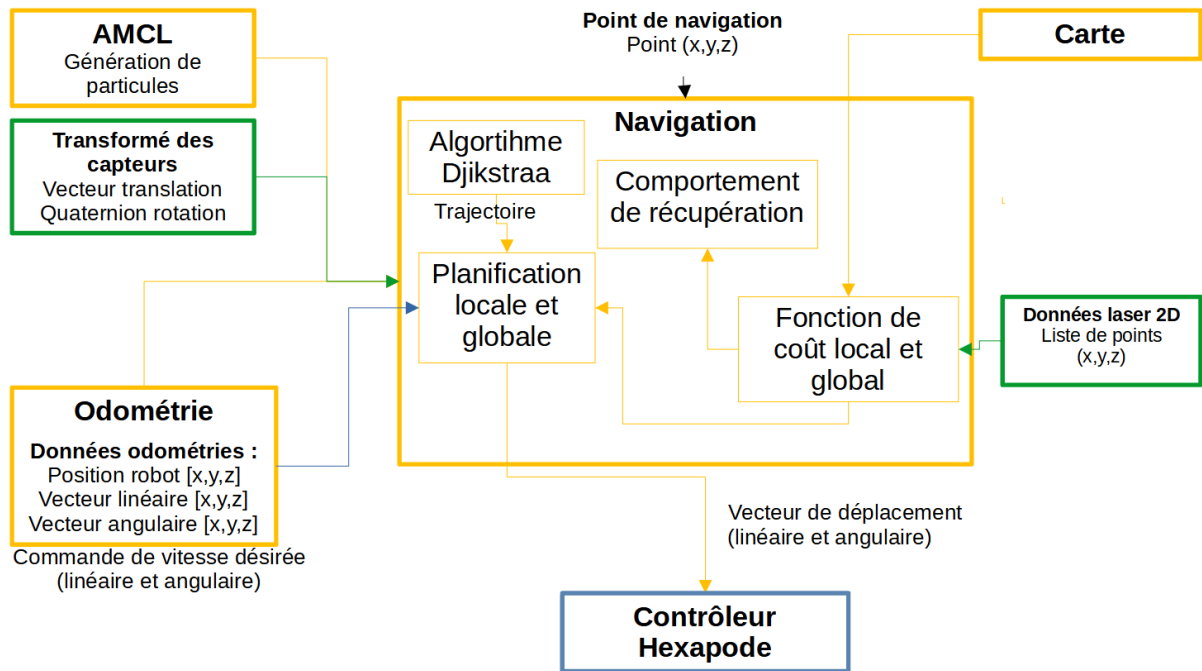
AMCL
Génération de particules

Transformé des capteurs
Vecteur translation
Quaternion rotation

Point de navigation
Point (x,y,z)

Carte

Navigation

Algortihme Djikstraa

Trajectoire

Comportement de récupération

Planification locale et globale

Fonction de coût local et global

Données laser 2D
Liste de points (x,y,z)

Odométrie

Données odométries :
Position robot [x,y,z]
Vecteur linéaire [x,y,z]
Vecteur angulaire [x,y,z]

Commande de vitesse désirée (linéaire et angulaire)

Vecteur de déplacement (linéaire et angulaire)

Contrôleur Hexapode